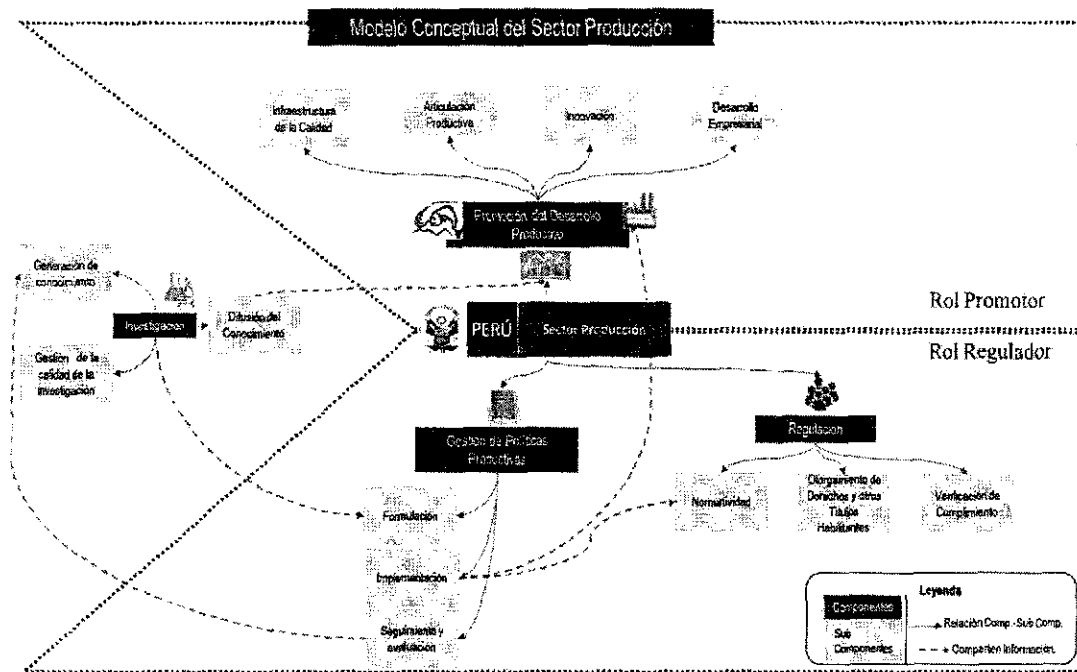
Modelo Conceptual del Sector Producción

Infraestructura de la Calidad

Articulación Productiva

Innovación

Desarrollo Empresarial

Promoción del Desarrollo Productivo

Generación de conocimiento

Investigación

Difusión del Conocimiento

Gestión de la calidad de la investigación

PERÚ

Sector Producción

Rol Promotor

Rol Regulador

Gestión de Políticas Productivas

Regulación

Normatividad

Otorgamiento de Derechos y otros Títulos Habilitantes

Verificación de Cumplimiento

Formulación

Implementación

Seguimiento y evaluación

Leyenda

Componentes

Sub Componentes

Relación Comp - Sub Comp.

Comparten Información.